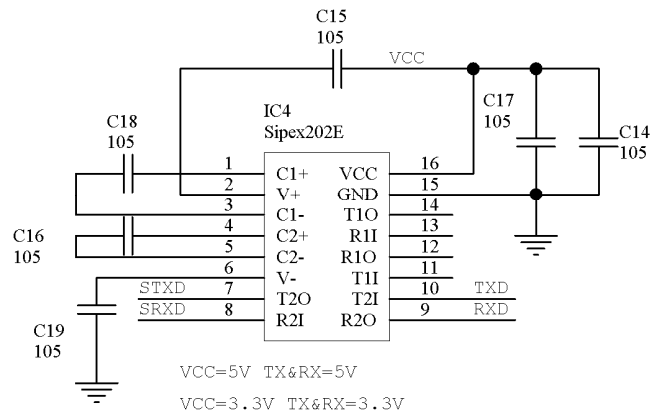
C15
105
VCC
IC4
Sipex202E
C18
105
C17
105
C14
105
1 C1+ VCC 16
2 V+ GND 15
3 C1- T1O 14
4 C2+ R1I 13
C16
105
5 C2- R1O 12
6 V- T1I 11
STXD 7 T2O T2I 10 TXD
SRXD 8 R2I R2O 9 RXD
C19
105
VCC=5V TX&RX=5V
VCC=3.3V TX&RX=3.3V